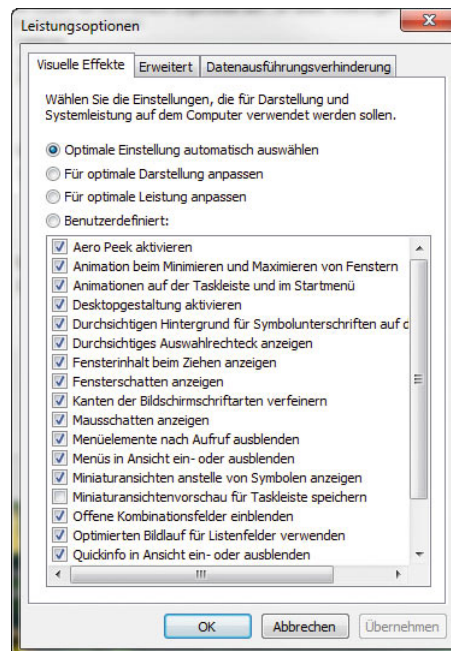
Leistungsoptionen

Visuelle Effekte | Erweitert | Datenausführungsverhinderung

Wählen Sie die Einstellungen, die für Darstellung und Systemleistung auf dem Computer verwendet werden sollen.

Optimale Einstellung automatisch auswählen
Für optimale Darstellung anpassen
Für optimale Leistung anpassen
Benutzerdefiniert:

Aero Peek aktivieren
Animation beim Minimieren und Maximieren von Fenstern
Animationen auf der Taskleiste und im Startmenü
Desktopgestaltung aktivieren
Durchsichtigen Hintergrund für Symbolunterschriften auf d
Durchsichtiges Auswahlrechteck anzeigen
Fensterinhalt beim Ziehen anzeigen
Fensterschatten anzeigen
Kanten der Bildschirmschriftarten verfeinern
Mausschatten anzeigen
Menüelemente nach Aufruf ausblenden
Menüs in Ansicht ein- oder ausblenden
Miniaturansichten anstelle von Symbolen anzeigen
Miniaturansichtenvorschau für Taskleiste speichern
Offene Kombinationsfelder einblenden
Optimierten Bildlauf für Listenfelder verwenden
Quickinfo in Ansicht ein- oder ausblenden

OK | Abbrechen | Übernehmen